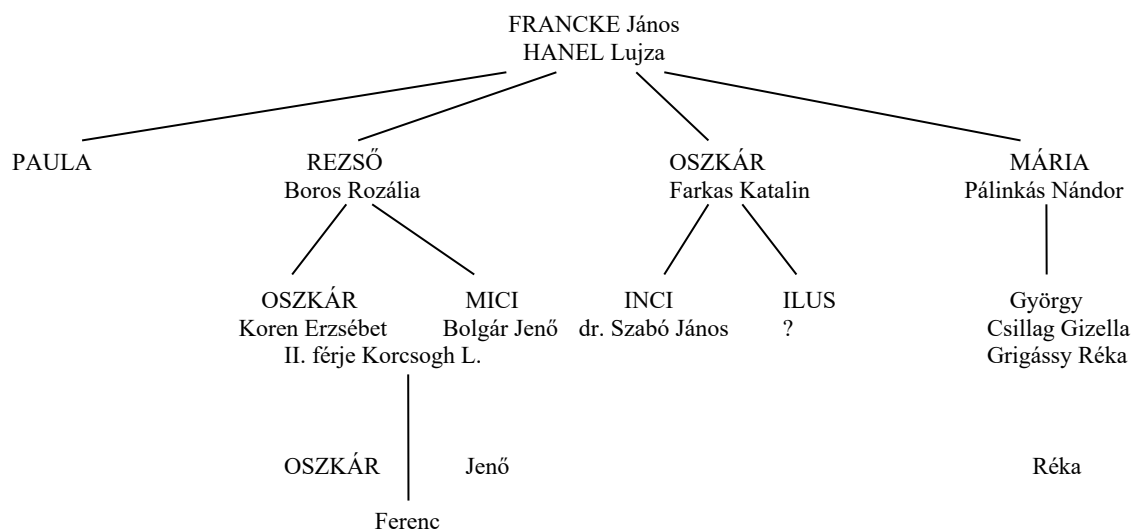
FRANCKE János
HANEL Lujza

PAULA

REZSŐ
Boros Rozália

OSZKÁR
Farkas Katalin

MÁRIA
Pálinkás Nándor

OSZKÁR
Koren Erzsébet
II. férje Korcsogh L.

MICI
Bolgár Jenő

INCI
dr. Szabó János

ILUS
?

György
Csillag Gizella
Grigássy Réka

OSZKÁR

Jenő

Réka

Ferenc